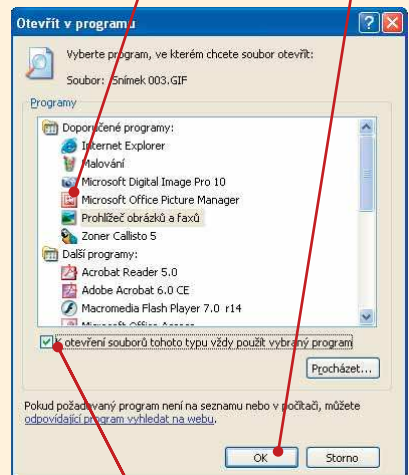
Otevřít v programu

Vyberte program, ve kterém chcete soubor otevřít:

Soubor: Snímek 003.GIF

Programy

Doporučené programy:
Internet Explorer
Malování
Microsoft Digital Image Pro 10
Microsoft Office Picture Manager
Prohlížeč obrázků a faxů
Zoner Callisto 5
Další programy:
Acrobat Reader 5.0
Adobe Acrobat 6.0 CE
Macromedia Flash Player 7.0 r14
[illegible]

K otevření souborů tohoto typu vždy použít vybraný program

Procházet...

Pokud požadovaný program není na seznamu nebo v počítači, můžete odpovídající program vyhledat na webu.

OK
Storno